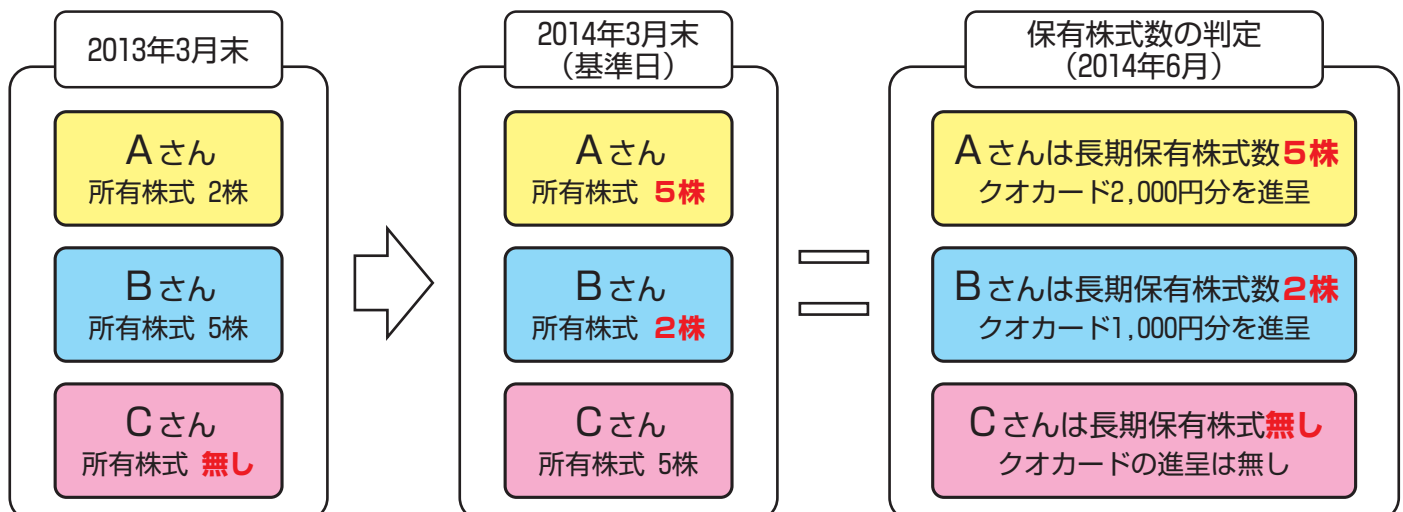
2013年3月末

Aさん
所有株式 2株

Bさん
所有株式 5株

Cさん
所有株式 無し

2014年3月末
（基準日）

Aさん
所有株式 5株

Bさん
所有株式 2株

Cさん
所有株式 5株

保有株式数の判定
（2014年6月）

Aさんは長期保有株式数5株
クオカード2,000円分を進呈

Bさんは長期保有株式数2株
クオカード1,000円分を進呈

Cさんは長期保有株式無し
クオカードの進呈は無し